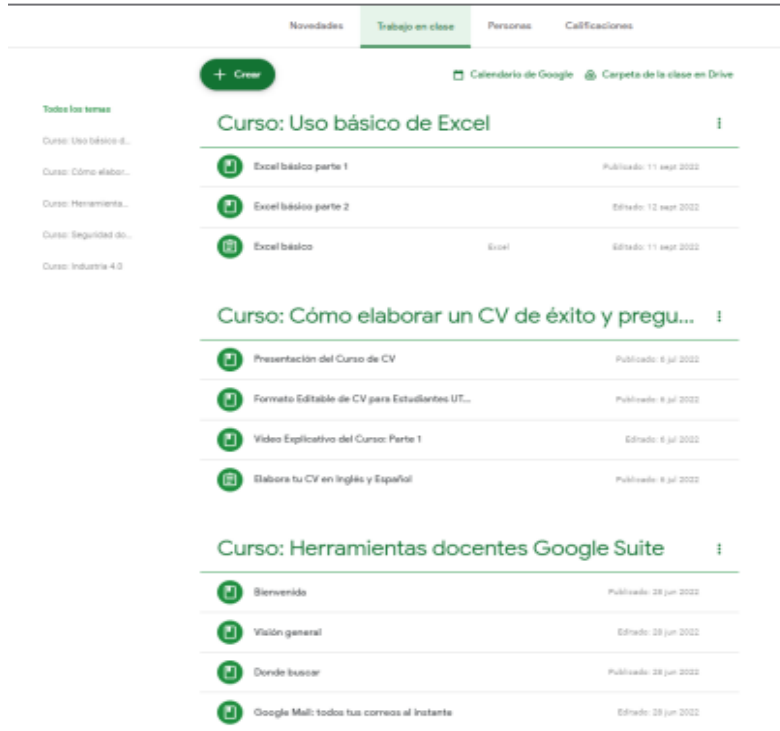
Novedades

Trabajo en clase

Personas

Calificaciones

+ Crear

Calendario de Google

Carpeta de la clase en Drive

Todos los temas

Curso: Uso básico d...

Curso: Cómo elabor...

Curso: Herramienta...

Curso: Seguridad do...

Curso: Industria 4.0

Curso: Uso básico de Excel

Excel básico parte 1 — Publicado: 11 sept 2022

Excel básico parte 2 — Editado: 12 sept 2022

Excel básico — Excel — Editado: 11 sept 2022

Curso: Cómo elaborar un CV de éxito y pregu...

Presentación del Curso de CV — Publicado: 6 jul 2022

Formato Editable de CV para Estudiantes UT... — Publicado: 6 jul 2022

Video Explicativo del Curso: Parte 1 — Editado: 6 jul 2022

Elabora tu CV en Inglés y Español — Publicado: 6 jul 2022

Curso: Herramientas docentes Google Suite

Bienvenida — Publicado: 28 jun 2022

Visión general — Editado: 28 jun 2022

Donde buscar — Publicado: 28 jun 2022

Google Mail: todos tus correos al instante — Editado: 28 jun 2022